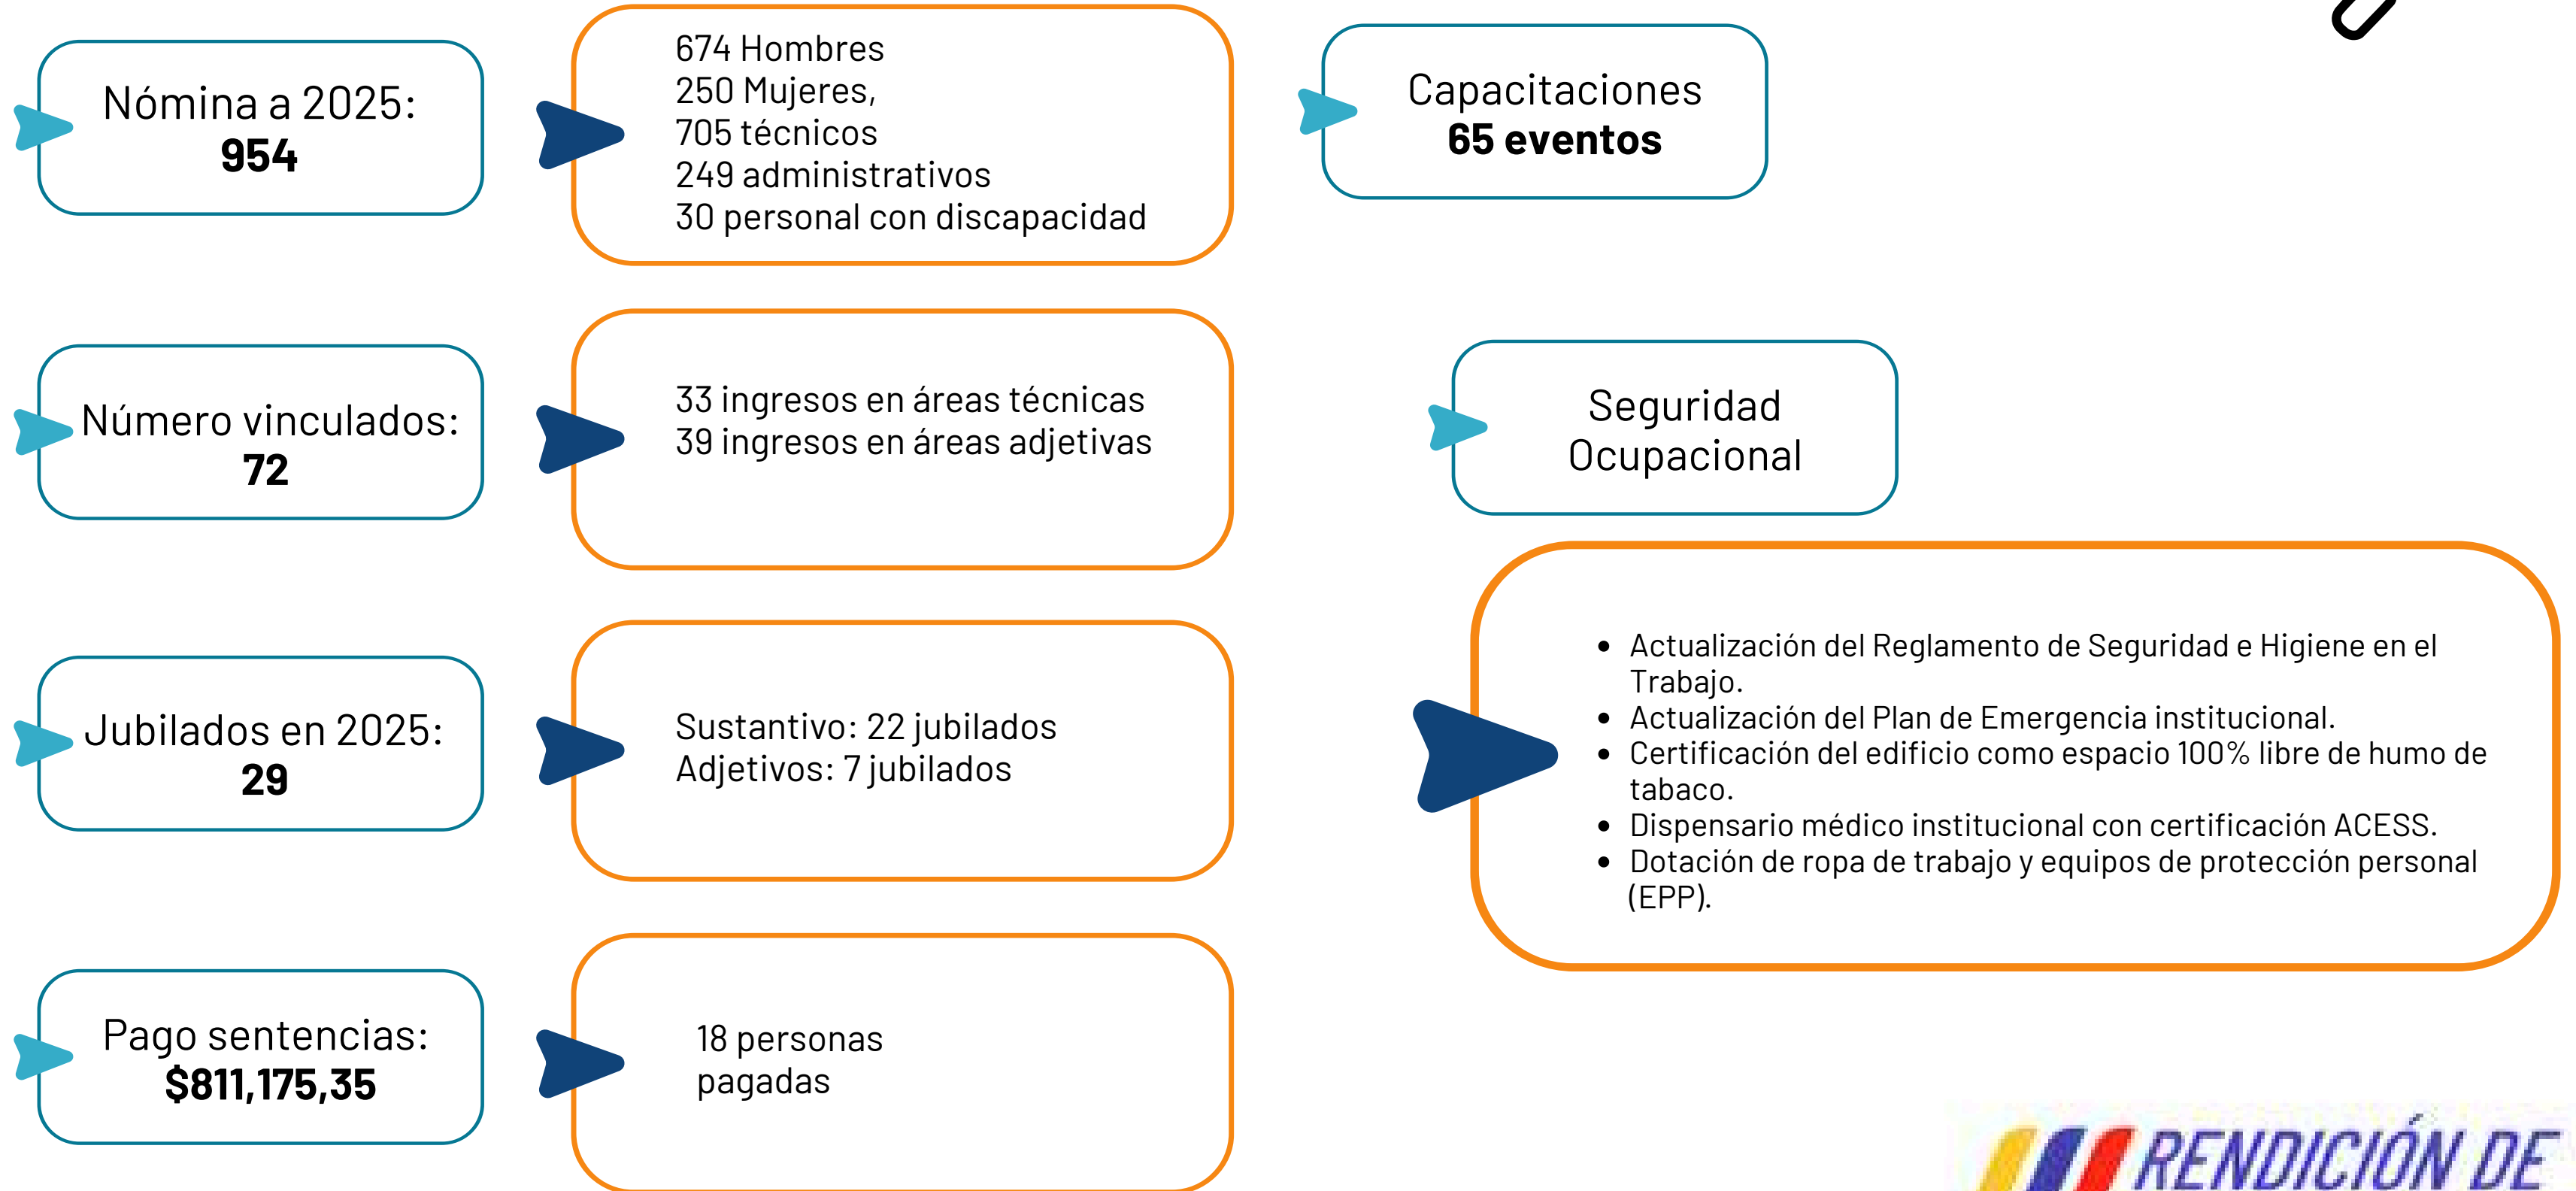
Nómina a 2025:
954

674 Hombres
250 Mujeres,
705 técnicos
249 administrativos
30 personal con discapacidad

Capacitaciones
65 eventos

Número vinculados:
72

33 ingresos en áreas técnicas
39 ingresos en áreas adjetivas

Seguridad Ocupacional

- Actualización del Reglamento de Seguridad e Higiene en el Trabajo.
- Actualización del Plan de Emergencia institucional.
- Certificación del edificio como espacio 100% libre de humo de tabaco.
- Dispensario médico institucional con certificación ACESS.
- Dotación de ropa de trabajo y equipos de protección personal (EPP).

Jubilados en 2025:
29

Sustantivo: 22 jubilados
Adjetivos: 7 jubilados

Pago sentencias:
$811,175,35

18 personas pagadas

RENDICIÓN DE